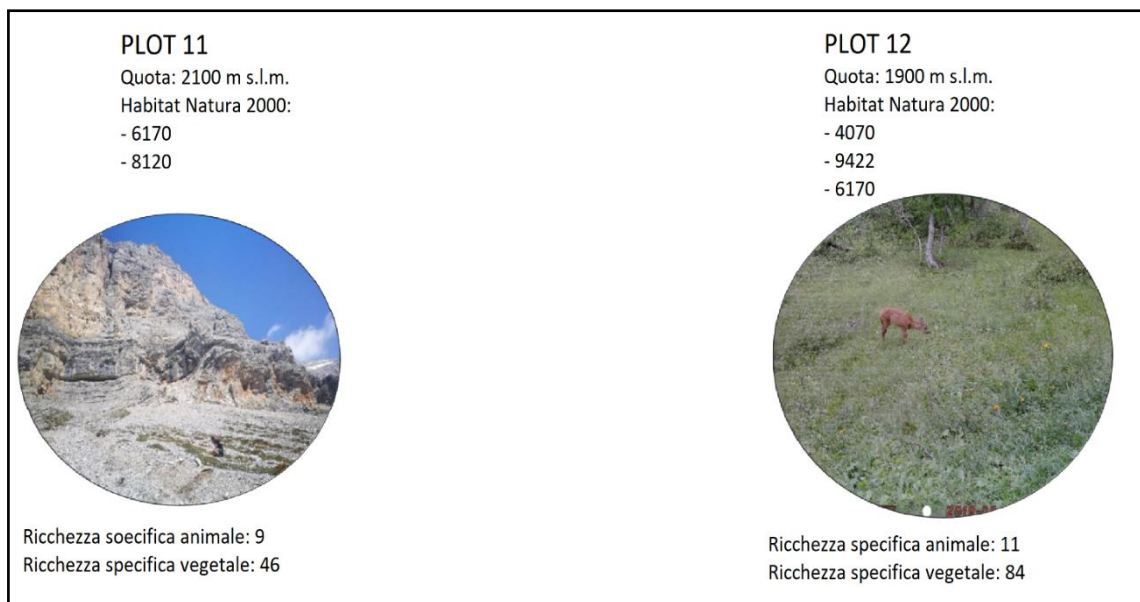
PLOT 11
Quota: 2100 m s.l.m.
Habitat Natura 2000:
- 6170
- 8120

Riccehzza soecifica animale: 9
Ricchezza specifica vegetale: 46

PLOT 12
Quota: 1900 m s.l.m.
Habitat Natura 2000:
- 4070
- 9422
- 6170

2019-0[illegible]

Ricchezza specifica animale: 11
Ricchezza specifica vegetale: 84